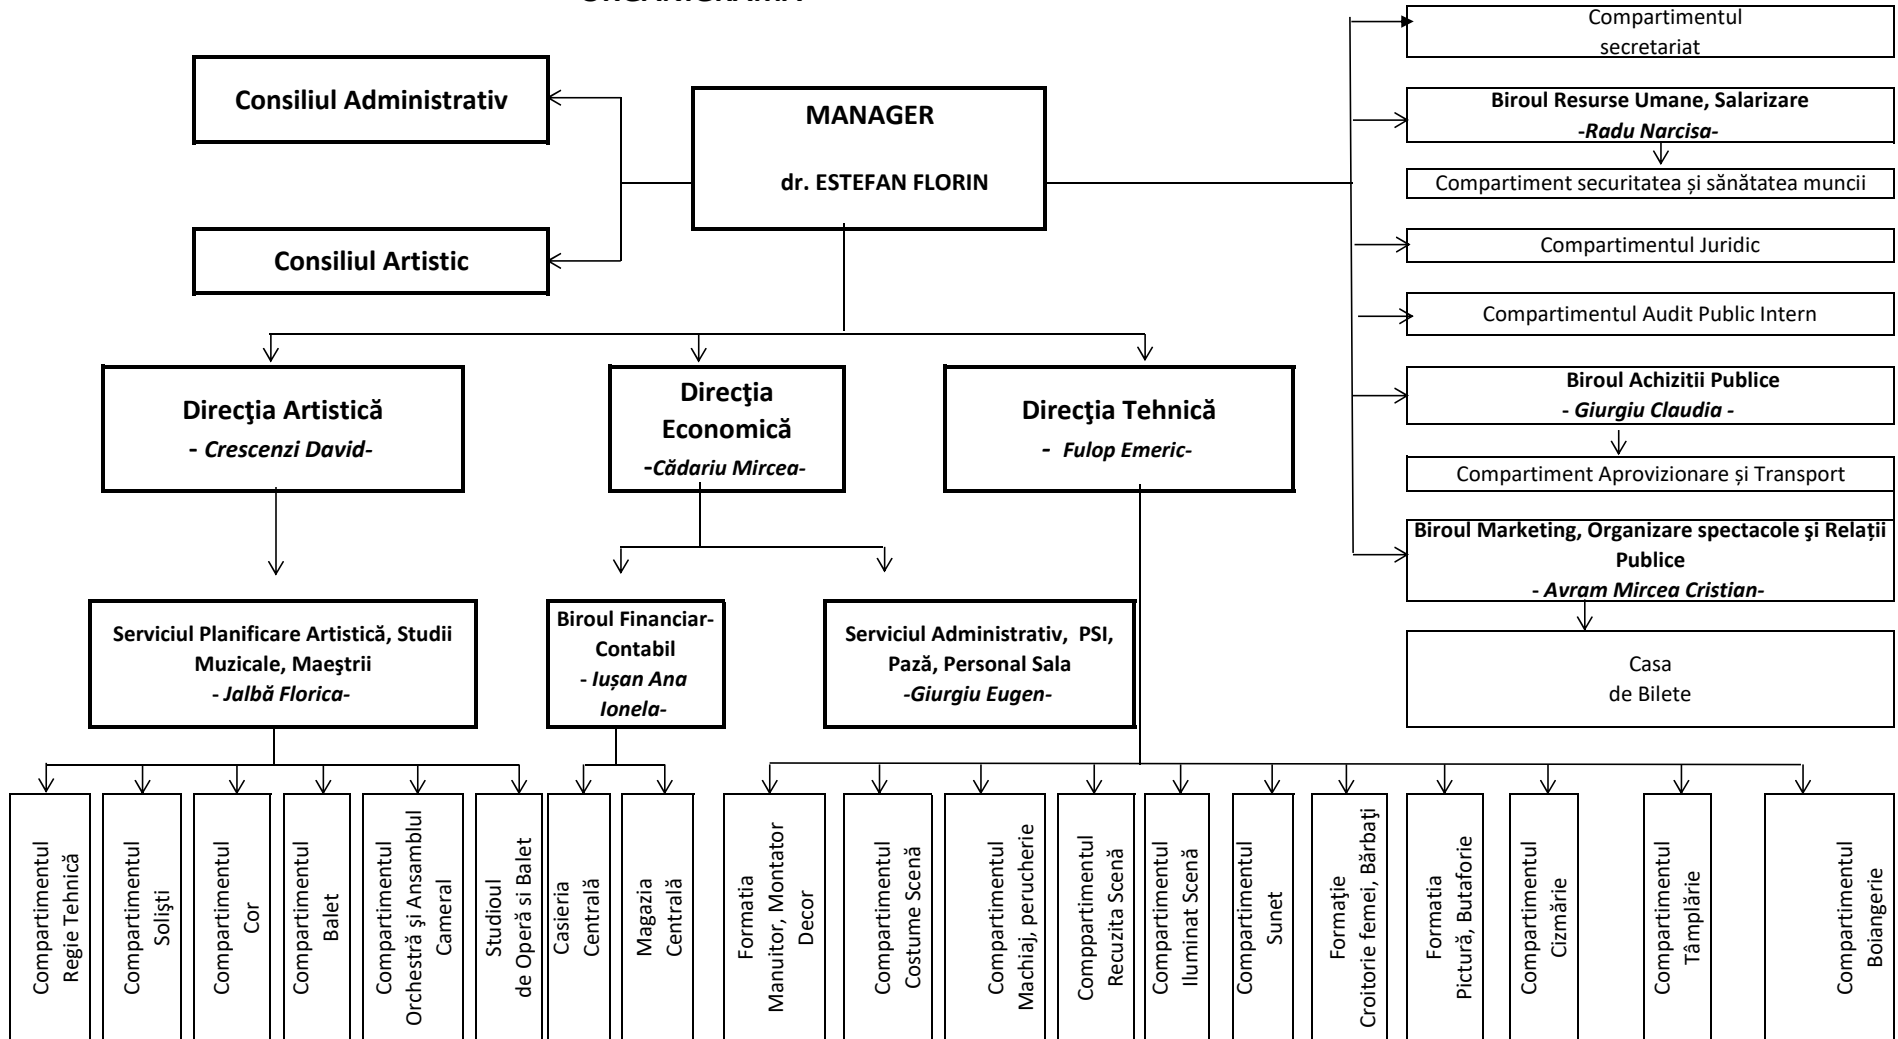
ORGANIGRAMA

Consiliul Administrativ

Consiliul Artistic

MANAGER

dr. ESTEFAN FLORIN

Compartimentul secretariat

Biroul Resurse Umane, Salarizare
-Radu Narcisa-

Compartiment securitatea și sănătatea muncii

Compartimentul Juridic

Compartimentul Audit Public Intern

Biroul Achizitii Publice
- Giurgiu Claudia -

Compartiment Aprovizionare și Transport

Biroul Marketing, Organizare spectacole şi Relații Publice
- Avram Mircea Cristian-

Casa de Bilete

Direcţia Artistică
- Crescenzi David-

Direcţia Economică
-Cădariu Mircea-

Direcţia Tehnică
- Fulop Emeric-

Serviciul Planificare Artistică, Studii Muzicale, Maeştrii
- Jalbă Florica-

Biroul Financiar-Contabil
- Iușan Ana Ionela-

Serviciul Administrativ, PSI, Pază, Personal Sala
-Giurgiu Eugen-

Compartimentul Regie Tehnică

Compartimentul Solişti

Compartimentul Cor

Compartimentul Balet

Compartimentul Orchestră şi Ansamblul Cameral

Studioul de Operă si Balet

Casieria Centrală

Magazia Centrală

Formatia Manuitor, Montator Decor

Compartimentul Costume Scenă

Compartimentul Machiaj, perucherie

Comppartimentul Recuzita Scenă

Compartimentul Iluminat Scenă

Compartimentul Sunet

Formaţie Croitorie femei, Bărbaţi

Formatia Pictură, Butaforie

Compartimentul Cizmărie

Compartimentul Tâmplărie

Compartimentul Boiangerie